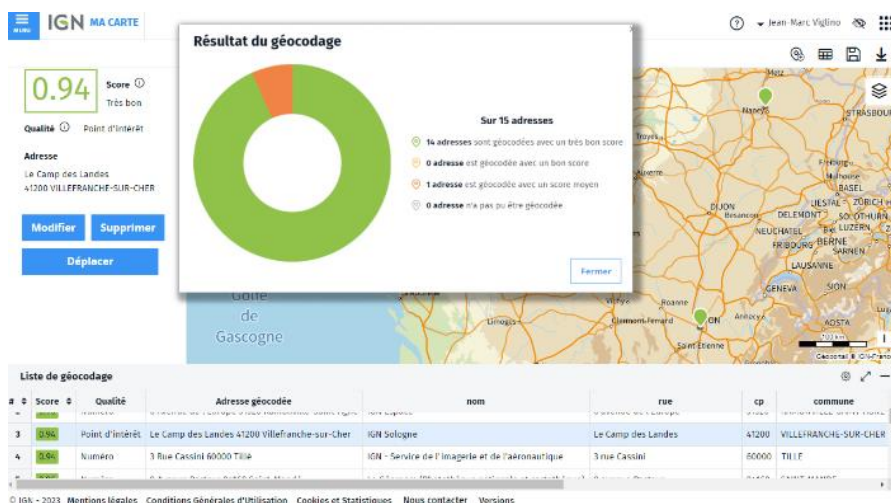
MENU IGN MA CARTE

Jean-Marc Viglino

0.94 Score ⓘ
Très bon

Qualité ⓘ Point d'intérêt

Adresse
Le Camp des Landes
41200 VILLEFRANCHE-SUR-CHER

Modifier Supprimer
Déplacer

Résultat du géocodage

Sur 15 adresses
14 adresses sont géocodées avec un très bon score
0 adresse est géocodée avec un bon score
1 adresse est géocodée avec un score moyen
0 adresse n'a pas pu être géocodée

Fermer

Metz
Nancy
STRASBOURG
Troyes
Auxerre
Mulhouse
BASEL
LIESTAL ZÜRICH
DIJON
Besançon
DELEMONT SOLOTHURN
NEUCHATEL LUZERN
FRIBOURG BERNE
SARNEN
LAUSANNE
GENEVA SION
Golfe
de
Gascogne
Limoges
Vichy
Roanne
Clermont-Ferrand
LYON
Annecy
AOSTA
Saint-Étienne
100 km
Geoservices © IGN-France

Liste de géocodage

| # | Score | Qualité | Adresse géocodée | nom | rue | cp | commune |
|---|---|---|---|---|---|---|---|
| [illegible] | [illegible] | Numéro | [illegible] | IGN Espace | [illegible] | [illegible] | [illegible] |
| 3 | 0.94 | Point d'intérêt | Le Camp des Landes 41200 Villefranche-sur-Cher | IGN Sologne | Le Camp des Landes | 41200 | VILLEFRANCHE-SUR-CHER |
| 4 | 0.94 | Numéro | 3 Rue Cassini 60000 Tillé | IGN - Service de l'imagerie et de l'aéronautique | 3 rue Cassini | 60000 | TILLE |
| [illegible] | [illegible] | Numéro | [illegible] | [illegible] | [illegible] | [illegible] | SAINT-MANDÉ |

© IGN - 2023 Mentions légales Conditions Générales d'Utilisation Cookies et Statistiques Nous contacter Versions